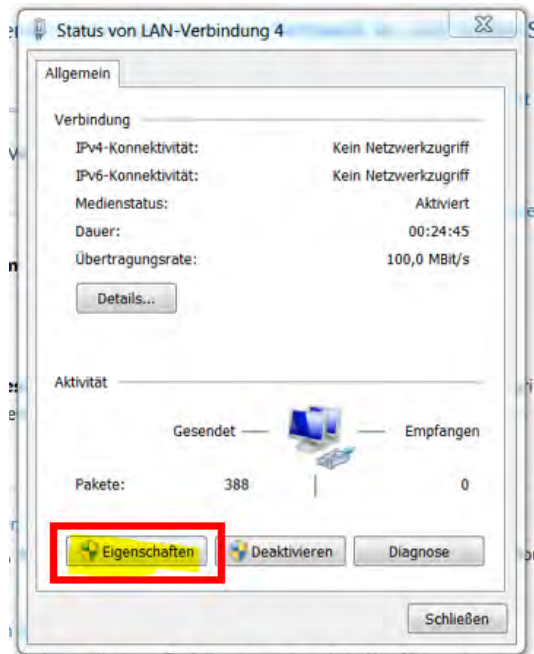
Status von LAN-Verbindung 4

Allgemein

Verbindung

| | |
|---|---|
| IPv4-Konnektivität: | Kein Netzwerkzugriff |
| IPv6-Konnektivität: | Kein Netzwerkzugriff |
| Medienstatus: | Aktiviert |
| Dauer: | 00:24:45 |
| Übertragungsrate: | 100,0 MBit/s |

Details...

Aktivität

Gesendet — Empfangen

Pakete: 388 | 0

Eigenschaften Deaktivieren Diagnose

Schließen